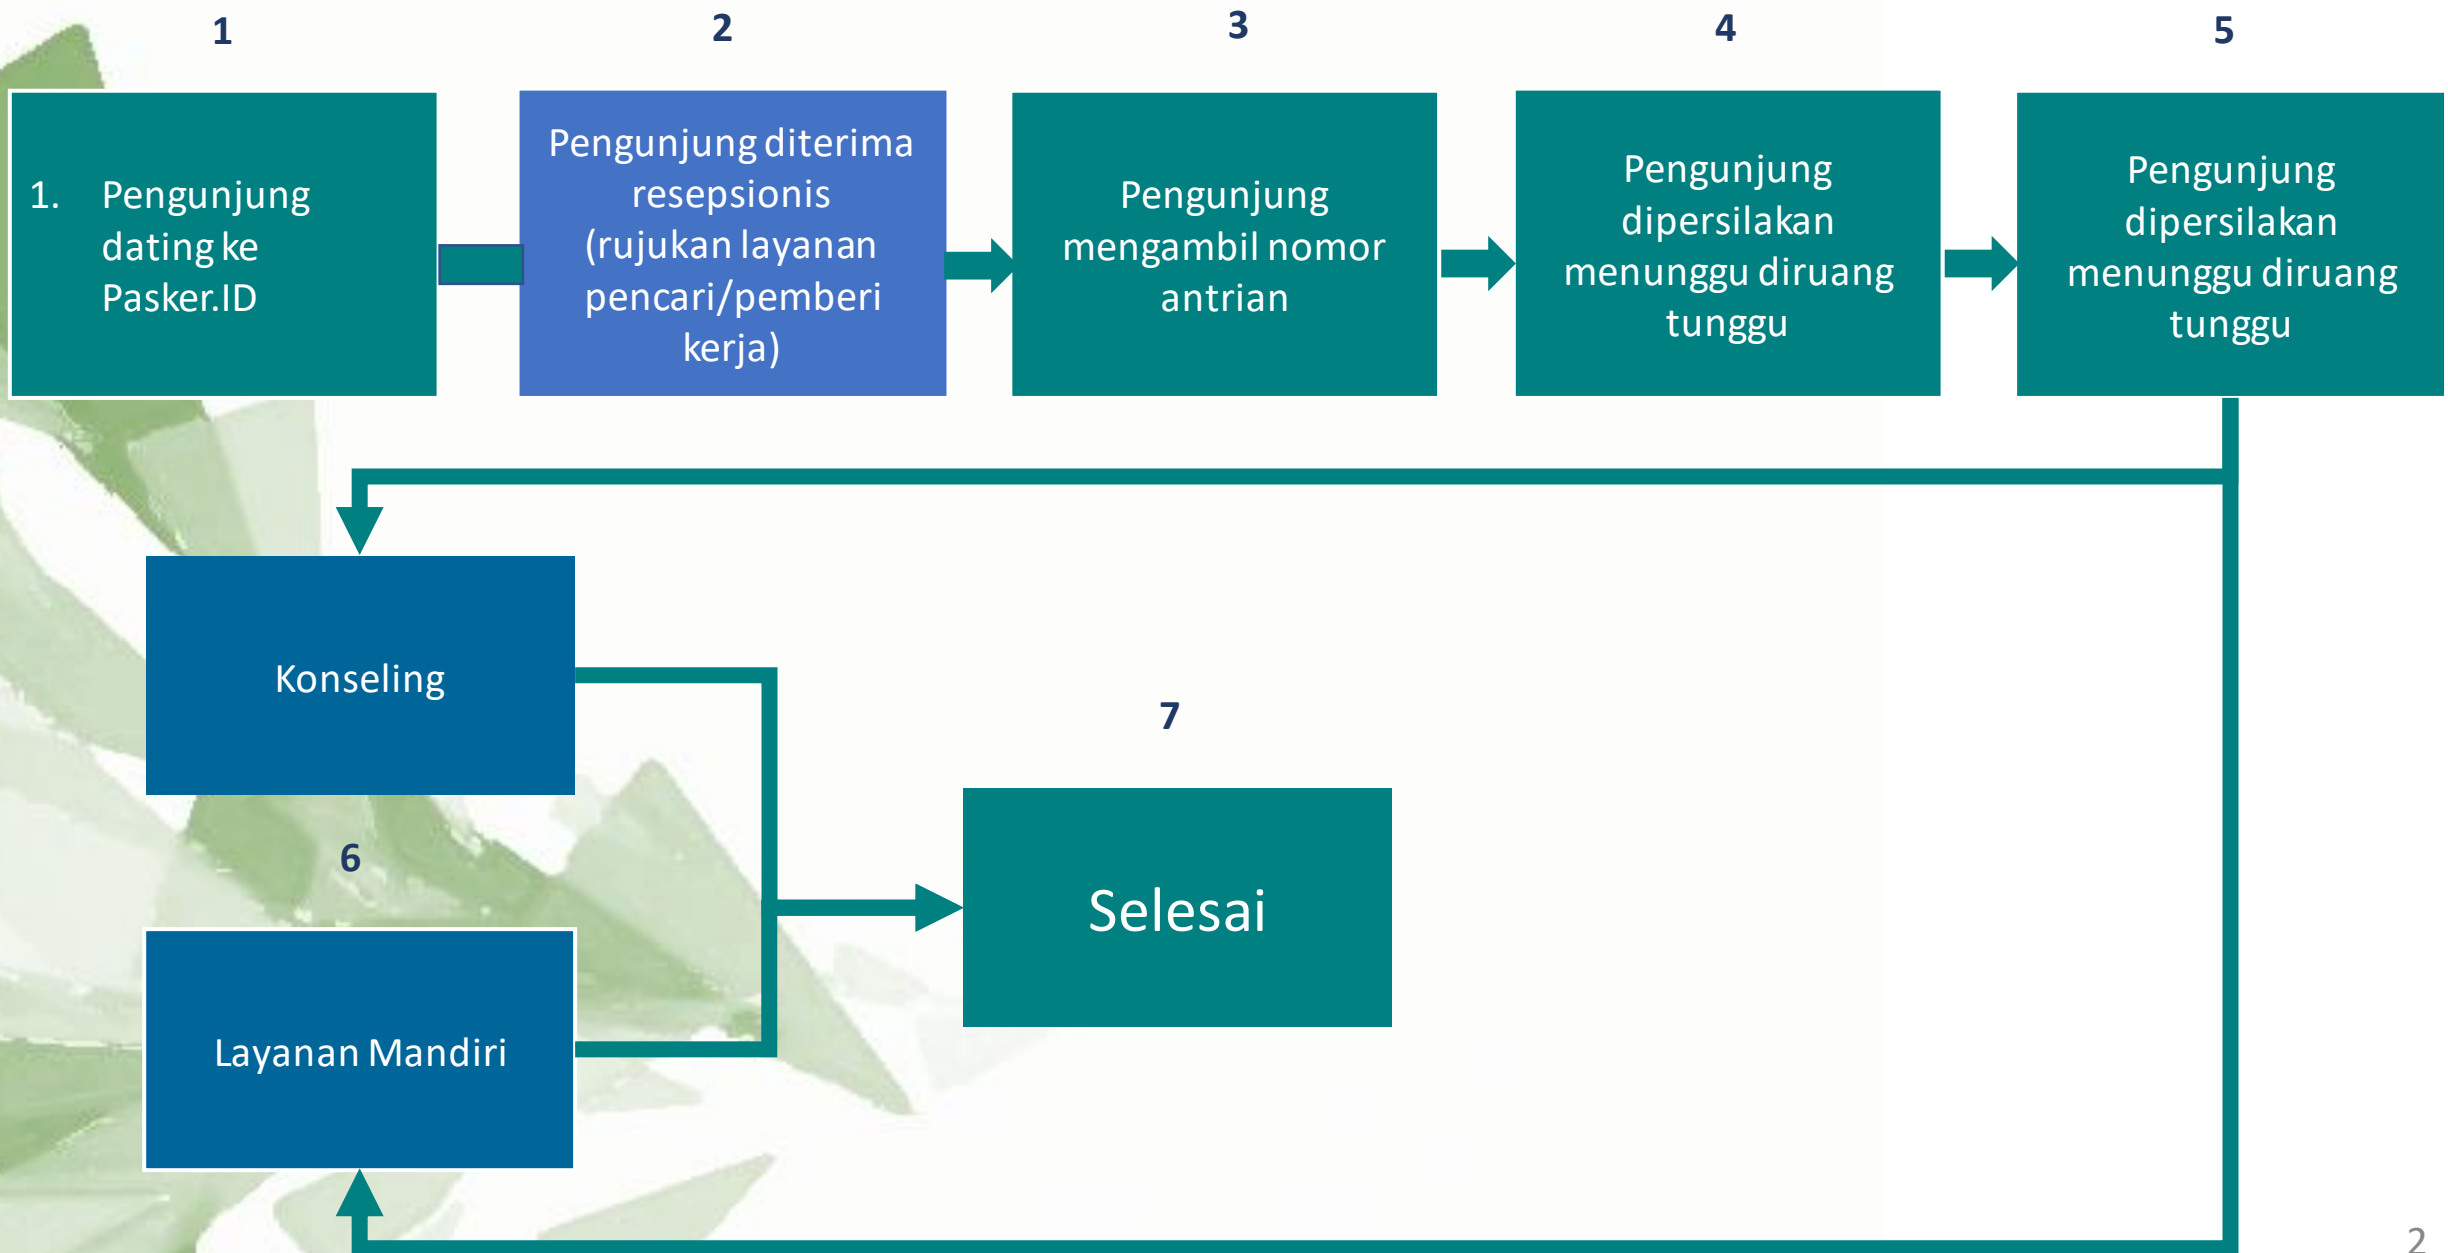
1

1. Pengunjung dating ke Pasker.ID

2

Pengunjung diterima resepsionis (rujukan layanan pencari/pemberi kerja)

3

Pengunjung mengambil nomor antrian

4

Pengunjung dipersilakan menunggu diruang tunggu

5

Pengunjung dipersilakan menunggu diruang tunggu

Konseling

6

Layanan Mandiri

7

Selesai

2